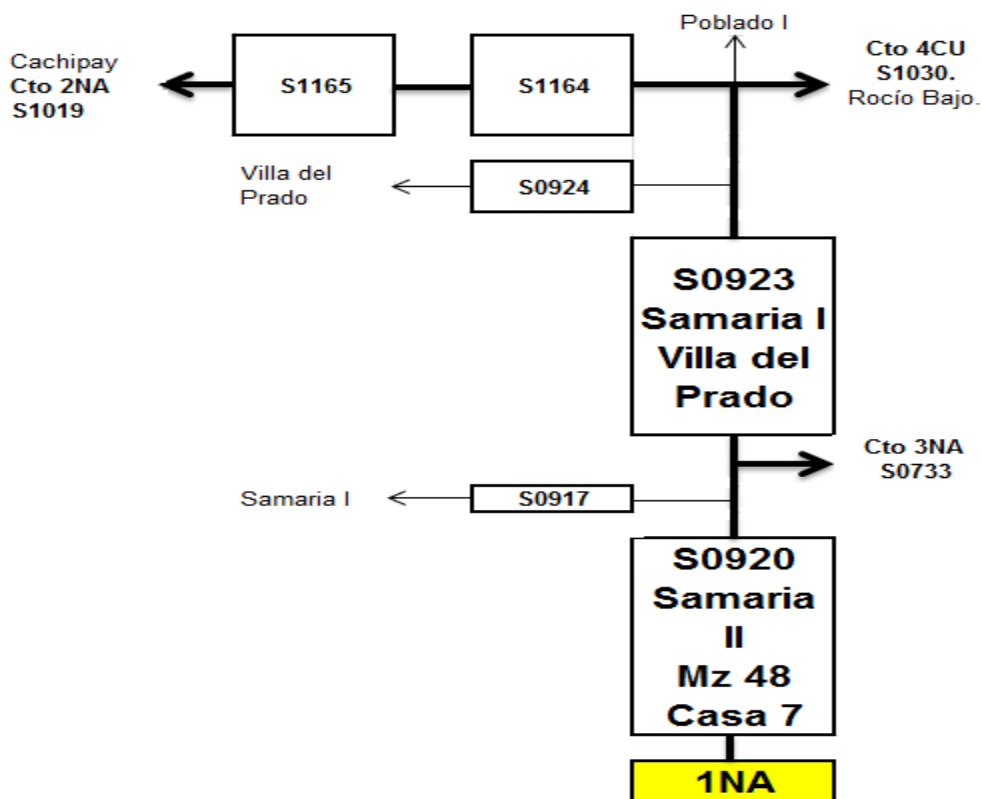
Poblado I

Cachipay
Cto 2NA
S1019

S1165

S1164

Cto 4CU
S1030.
Rocío Bajo.

Villa del
Prado

S0924

S0923
Samaria I
Villa del
Prado

Cto 3NA
S0733

Samaria I

S0917

S0920
Samaria
II
Mz 48
Casa 7

1NA